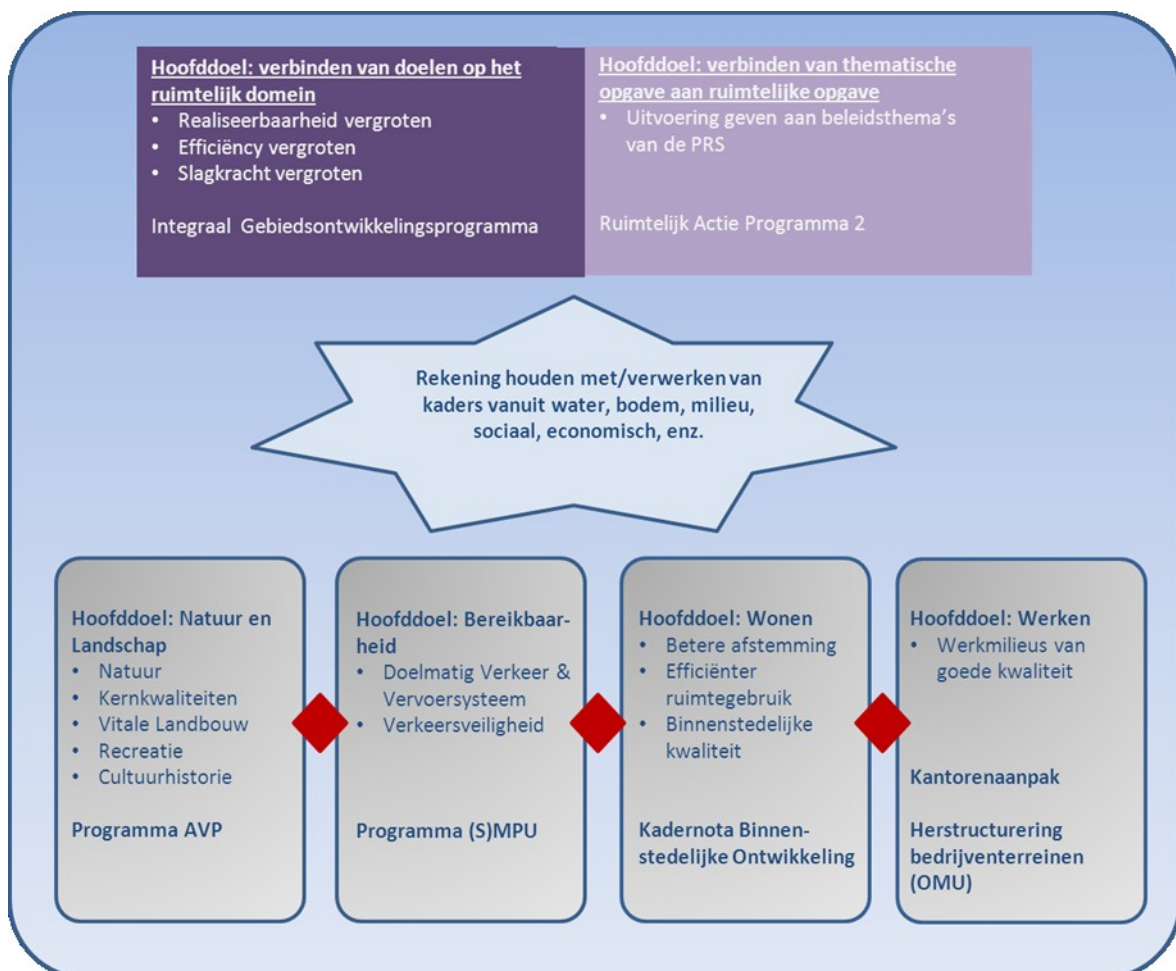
Hoofddoel: verbinden van doelen op het ruimtelijk domein
• Realiseerbaarheid vergroten
• Efficiëncy vergroten
• Slagkracht vergroten

Integraal Gebiedsontwikkelingsprogramma

Hoofddoel: verbinden van thematische opgave aan ruimtelijke opgave
• Uitvoering geven aan beleidsthema's van de PRS

Ruimtelijk Actie Programma 2

Rekening houden met/verwerken van kaders vanuit water, bodem, milieu, sociaal, economisch, enz.

Hoofddoel: Natuur en Landschap
• Natuur
• Kernkwaliteiten
• Vitale Landbouw
• Recreatie
• Cultuurhistorie

Programma AVP

Hoofddoel: Bereikbaarheid
• Doelmatig Verkeer & Vervoersysteem
• Verkeersveiligheid

Programma (S)MPU

Hoofddoel: Wonen
• Betere afstemming
• Efficiënter ruimtegebruik
• Binnenstedelijke kwaliteit

Kadernota Binnenstedelijke Ontwikkeling

Hoofddoel: Werken
• Werkmilieus van goede kwaliteit

Kantorenaanpak

Herstructurering bedrijventerreinen (OMU)